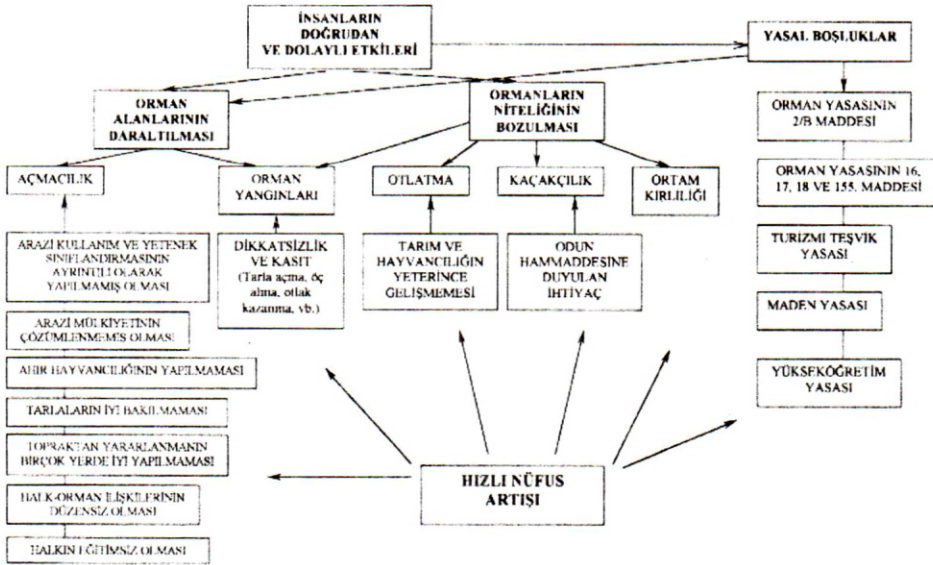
İNSANLARIN DOĞRUDAN VE DOLAYLI ETKİLERİ

YASAL BOŞLUKLAR

ORMAN ALANLARININ DARALTILMASI

ORMANLARIN NİTELİĞİNİN BOZULMASI

ORMAN YASASININ 2/B MADDESİ

AÇMACILIK

ORMAN YANGINLARI

OTLATMA

KAÇAKÇILIK

ORTAM KİRLİLİĞİ

ORMAN YASASININ 16, 17, 18 VE 155. MADDESİ

ARAZİ KULLANIM VE YETENEK SINIFLANDIRMASININ AYRINTILI OLARAK YAPILMAMIŞ OLMASI

DİKKATSİZLİK VE KASIT (Tarla açma, öç alma, otlak kazanma, vb.)

TARIM VE HAYVANCILIĞIN YETERİNCE GELİŞMEMESİ

ODUN HAMMADDESİNE DUYULAN İHTİYAÇ

TURİZMİ TEŞVİK YASASI

MADEN YASASI

ARAZİ MÜLKİYETİNİN ÇÖZÜMLENMEMES OLMASI

AHIR HAYVANCILIĞININ YAPILMAMASI

YÜKSEKÖĞRETİM YASASI

TARLALARIN İYİ BAKILMAMASI

TOPRAKTAN YARARLANMANIN BİRÇOK YERDE İYİ YAPILMAMASI

HIZLI NÜFUS ARTIŞI

HALK-ORMAN İLİŞKİLERİNİN DÜZENSİZ OLMASI

HALKIN EĞİTİMSİZ OLMASI